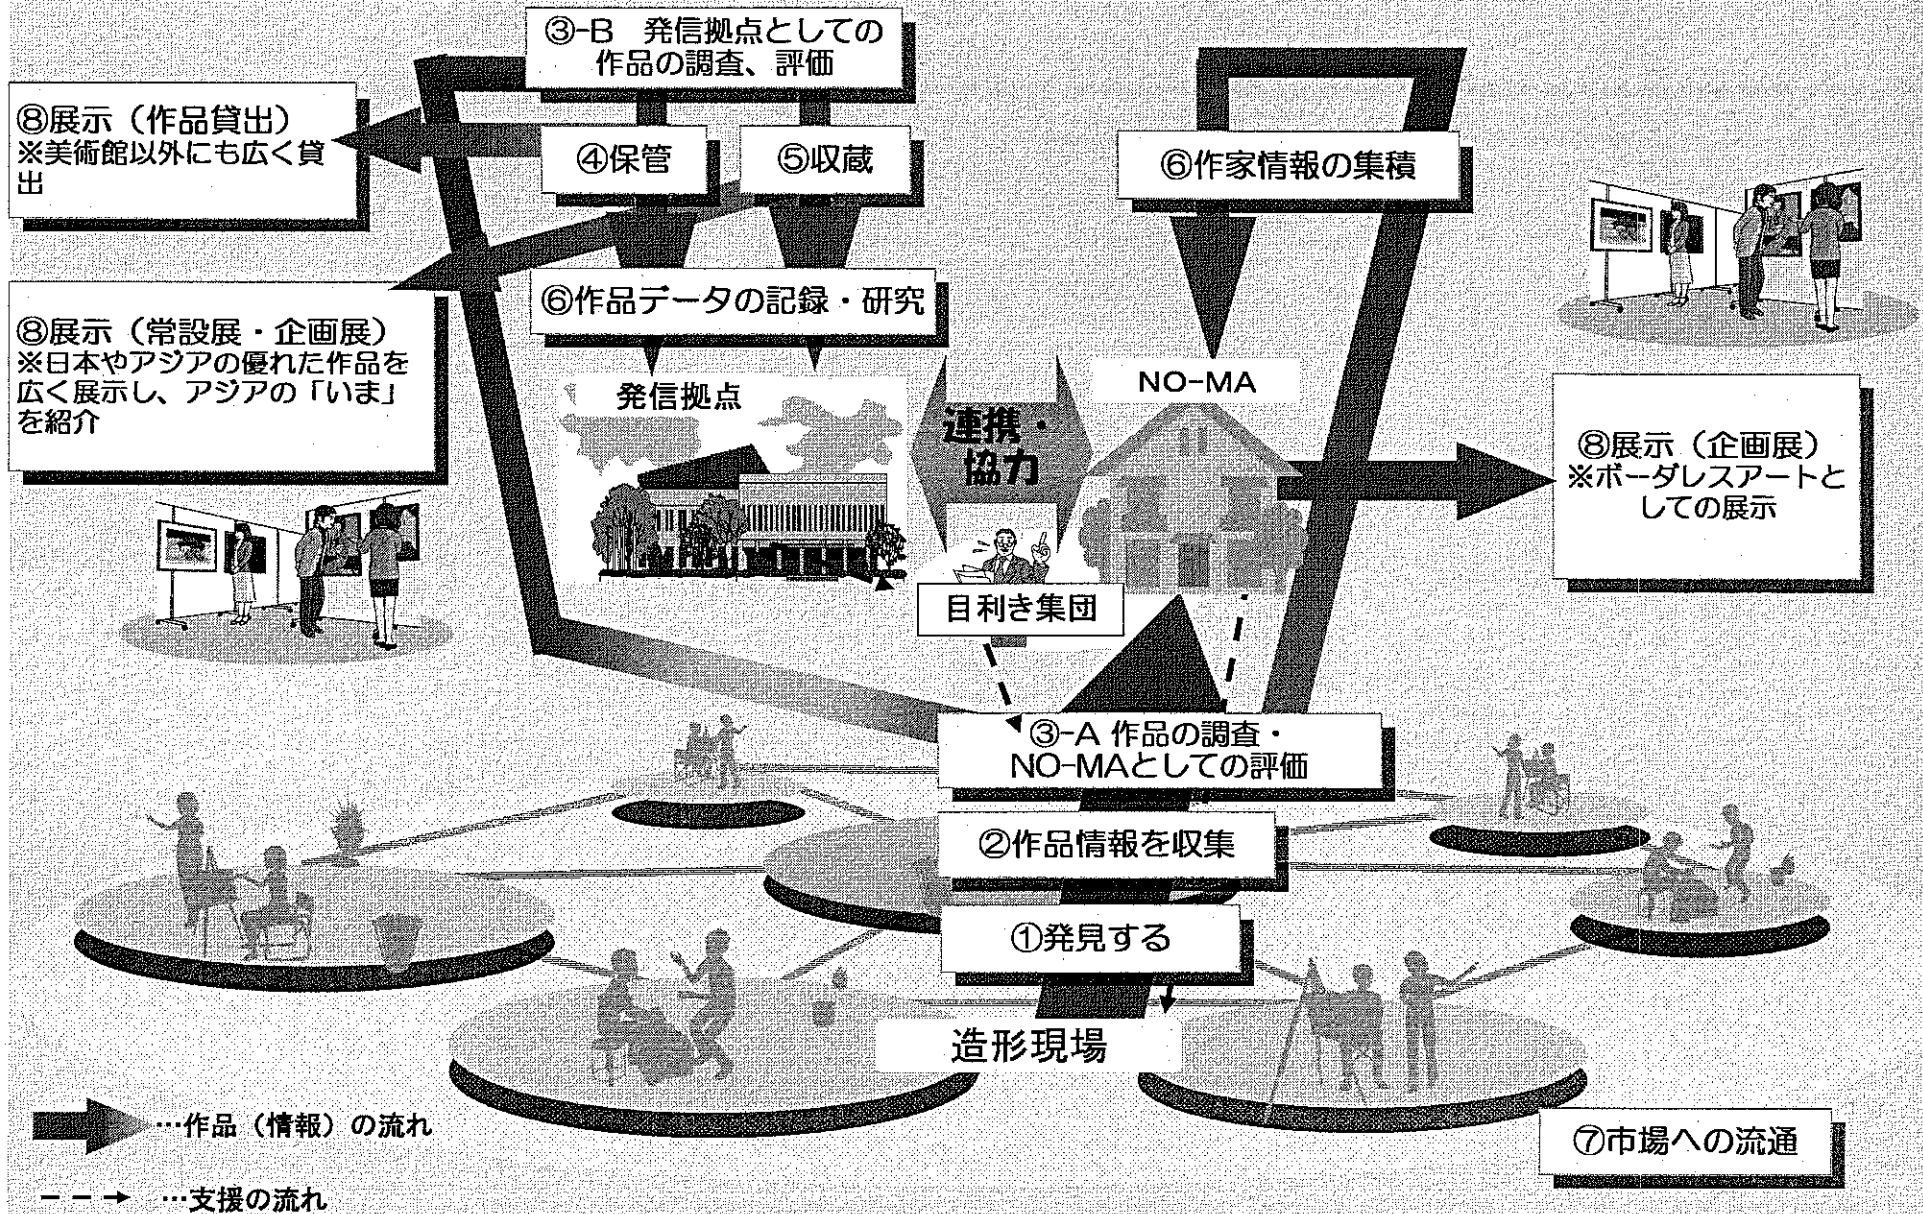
③-B　発信拠点としての作品の調査、評価

⑧展示（作品貸出）
※美術館以外にも広く貸出

④保管

⑤収蔵

⑥作家情報の集積

⑥作品データの記録・研究

⑧展示（常設展・企画展）
※日本やアジアの優れた作品を広く展示し、アジアの「いま」を紹介

発信拠点

連携・協力

NO-MA

⑧展示（企画展）
※ボーダレスアートとしての展示

目利き集団

③-A 作品の調査・NO-MAとしての評価

②作品情報を収集

①発見する

造形現場

…作品（情報）の流れ

⑦市場への流通

…支援の流れ